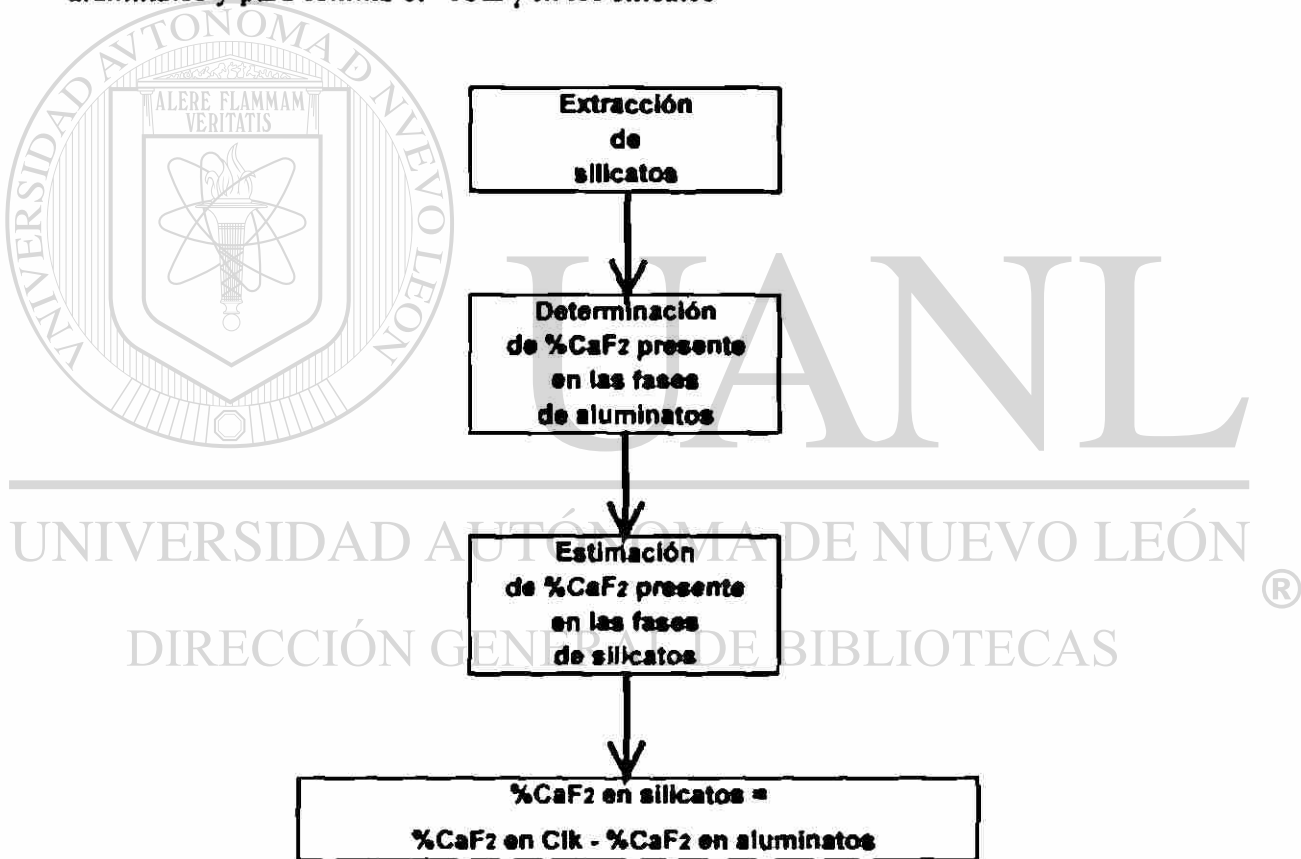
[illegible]

ALERE FLAMMAM VERITATIS

Extracción de silicatos

Determinación de $\%CaF_2$ presente en las fases de aluminatos

Estimación de $\%CaF_2$ presente en las fases de silicatos

$\%CaF_2$ en silicatos =

$\%CaF_2$ en Clk - $\%CaF_2$ en aluminatos

UANL

UNIVERSIDAD AUTÓNOMA DE NUEVO LEÓN ®

DIRECCIÓN GENERAL DE BIBLIOTECAS